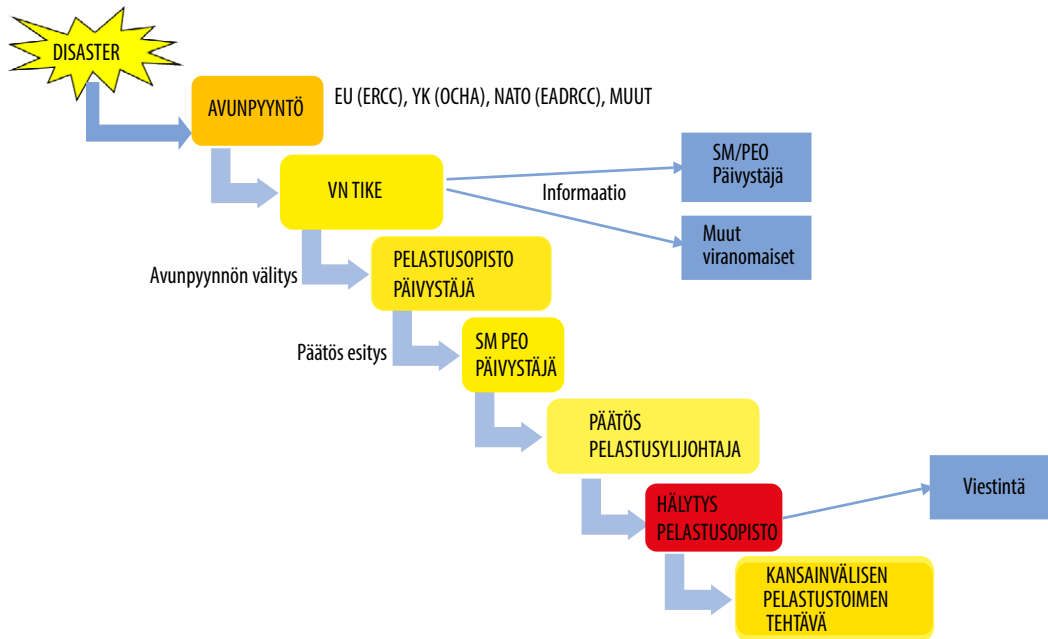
DISASTER

AVUNPYYNTÖ

EU (ERCC), YK (OCHA), NATO (EADRCC), MUUT

VN TIKE

Informaatio

SM/PEO Päivystäjä

Muut viranomaiset

Avunpyynnön välitys

PELASTUSOPISTO PÄIVYSTÄJÄ

Päätös esitys

SM PEO PÄIVYSTÄJÄ

PÄÄTÖS PELASTUSYLIJOHTAJA

HÄLYTYS PELASTUSOPISTO

Viestintä

KANSAINVÄLISEN PELASTUSTOIMEN TEHTÄVÄ